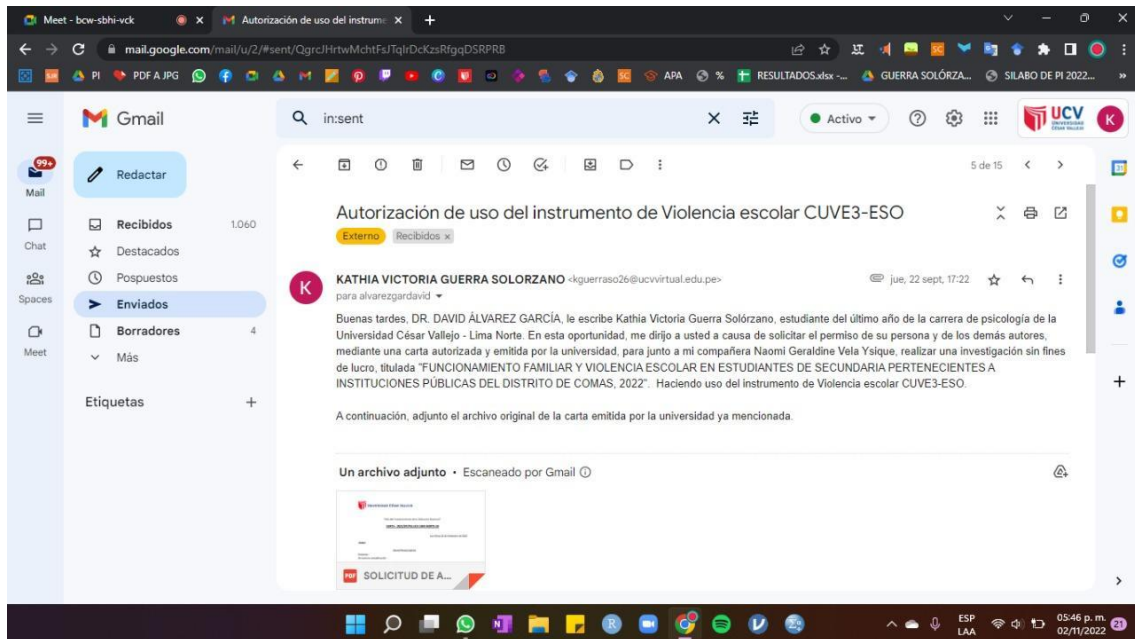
Meet - bcw-sbhi-vck
Autorización de uso del instrume
mail.google.com/mail/u/2/#sent/QgrcJHrtwMchtFsJTqlrDcKzsRfgqDSRPRB
PI PDF A JPG APA % RESULTADOS.xlsx -... GUERRA SOLÓRZA... SILABO DE PI 2022...

Gmail
in:sent
Activo
UCV
K

99+
Mail
Redactar
Chat
Spaces
Meet
Recibidos 1.060
Destacados
Pospuestos
Enviados
Borradores 4
Más

Etiquetas +

5 de 15

Autorización de uso del instrumento de Violencia escolar CUVE3-ESO
Externo Recibidos ×

KATHIA VICTORIA GUERRA SOLORZANO <kguerraso26@ucvvirtual.edu.pe>
jue, 22 sept, 17:22
para alvarezgardavid

Buenas tardes, DR. DAVID ÁLVAREZ GARCÍA, le escribe Kathia Victoria Guerra Solórzano, estudiante del último año de la carrera de psicología de la Universidad César Vallejo - Lima Norte. En esta oportunidad, me dirijo a usted a causa de solicitar el permiso de su persona y de los demás autores, mediante una carta autorizada y emitida por la universidad, para junto a mi compañera Naomi Geraldine Vela Ysique, realizar una investigación sin fines de lucro, titulada "FUNCIONAMIENTO FAMILIAR Y VIOLENCIA ESCOLAR EN ESTUDIANTES DE SECUNDARIA PERTENECIENTES A INSTITUCIONES PÚBLICAS DEL DISTRITO DE COMAS, 2022". Haciendo uso del instrumento de Violencia escolar CUVE3-ESO.

A continuación, adjunto el archivo original de la carta emitida por la universidad ya mencionada.

Un archivo adjunto • Escaneado por Gmail

PDF SOLICITUD DE A...

ESP LAA 05:46 p. m. 02/11/2022 21